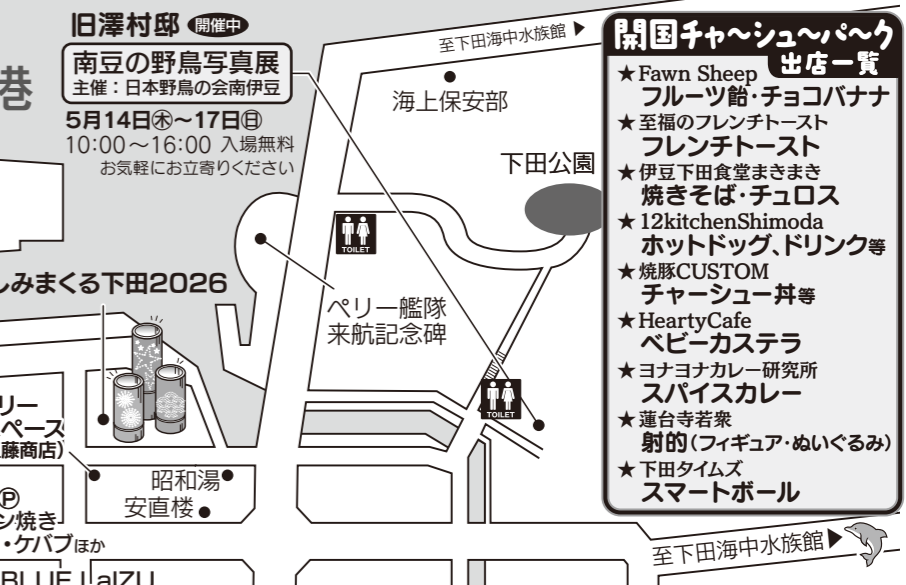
巷

旧澤村邸 開催中
南豆の野鳥写真展
主催：日本野鳥の会南伊豆
5月14日㊍～17日㊐
10:00～16:00 入場無料
お気軽にお立寄りください

至下田海中水族館 ▶

海上保安部

下田公園

TOILET

しみまくる下田2026

ペリー艦隊
来航記念碑

TOILET

リー
ペース
藤商店)

昭和湯
安直楼

Ⓟ
ン焼き
・ケバブほか

至下田海中水族館 ▶

BLUE | aIZU

開国チャ～シュ～パ～ク
出店一覧
★Fawn Sheep
フルーツ飴・チョコバナナ
★至福のフレンチトースト
フレンチトースト
★伊豆下田食堂まきまき
焼きそば・チュロス
★12kitchenShimoda
ホットドッグ、ドリンク等
★焼豚CUSTOM
チャーシュー丼等
★HeartyCafe
ベビーカステラ
★ヨナヨナカレー研究所
スパイスカレー
★蓮台寺若衆
射的(フィギュア・ぬいぐるみ)
★下田タイムズ
スマートボール